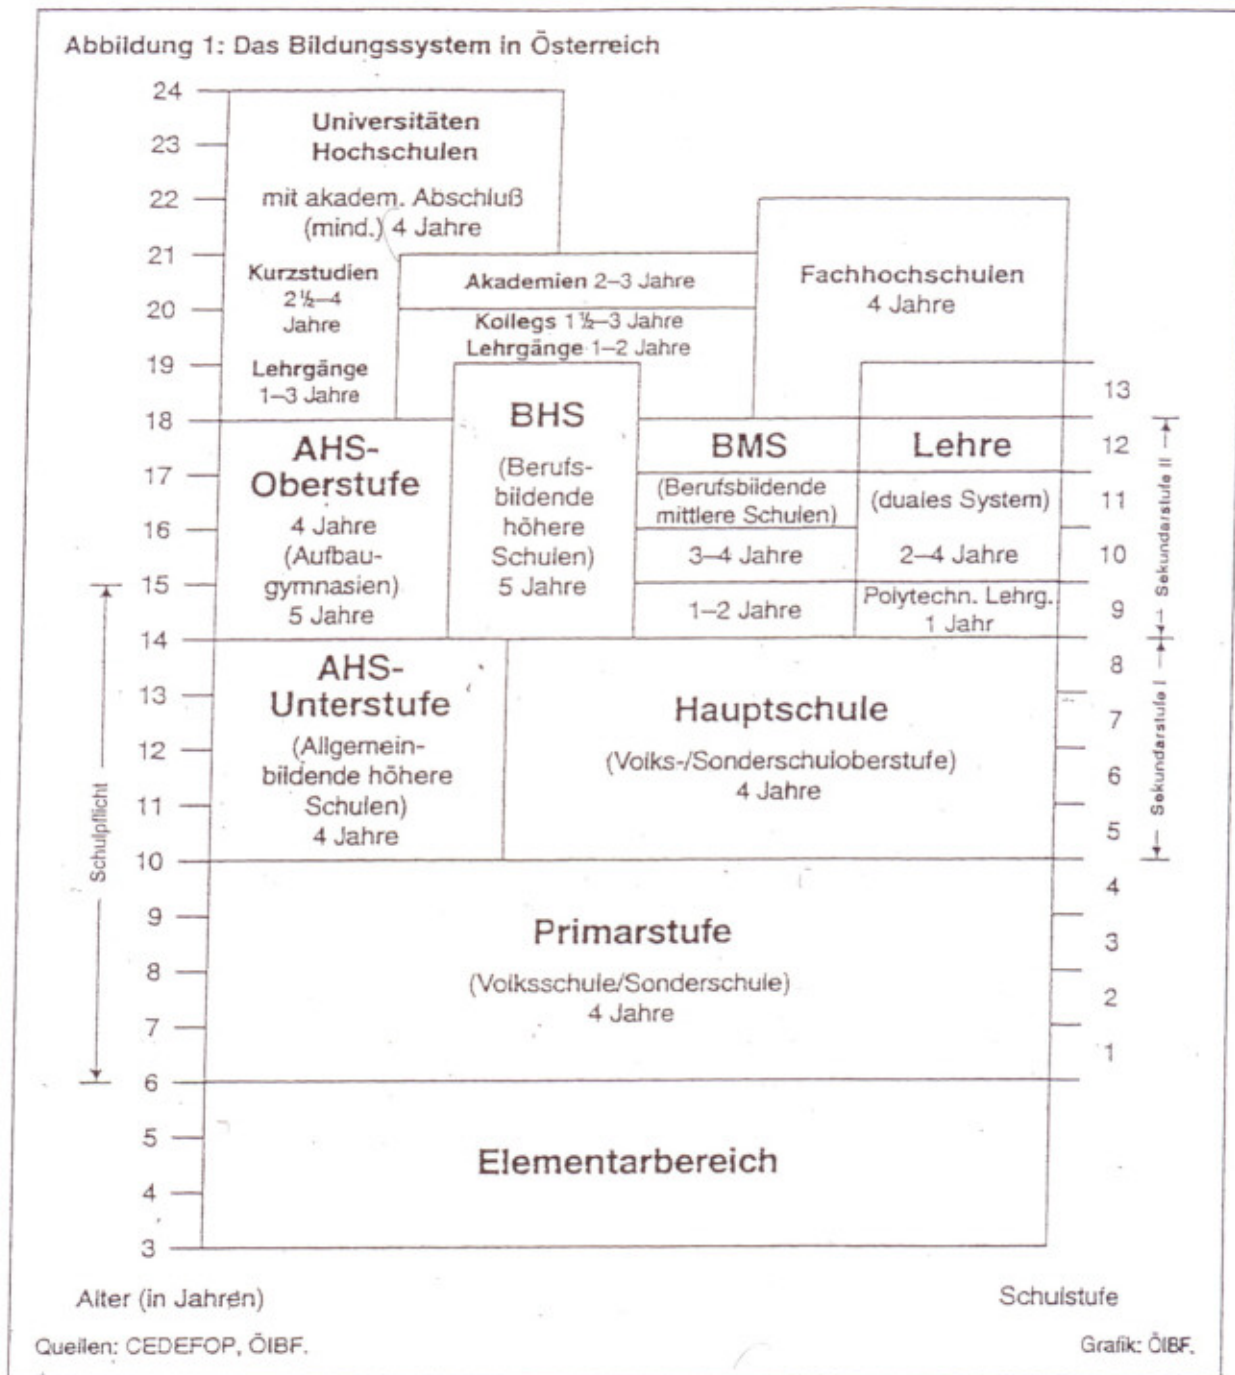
Abbildung 1: Das Bildungssystem in Österreich

24
23
22
21
20
19
18
17
16
15
14
13
12
11
10
9
8
7
6
5
4
3

Universitäten Hochschulen

mit akadem. Abschluß (mind.) 4 Jahre

Kurzstudien $2\frac{1}{2}$–4 Jahre

Lehrgänge 1–3 Jahre

Akademien 2–3 Jahre

Kollegs $1\frac{1}{2}$–3 Jahre
Lehrgänge 1–2 Jahre

Fachhochschulen 4 Jahre

AHS-Oberstufe

4 Jahre (Aufbaugymnasien) 5 Jahre

BHS

(Berufsbildende höhere Schulen) 5 Jahre

BMS

(Berufsbildende mittlere Schulen)

3–4 Jahre

1–2 Jahre

Lehre

(duales System)

2–4 Jahre

Polytechn. Lehrg. 1 Jahr

AHS-Unterstufe

(Allgemeinbildende höhere Schulen) 4 Jahre

Hauptschule

(Volks-/Sonderschuloberstufe) 4 Jahre

Primarstufe

(Volksschule/Sonderschule) 4 Jahre

Elementarbereich

13
12
11
10
9
8
7
6
5
4
3
2
1

Sekundarstufe II

Sekundarstufe I

Schulpflicht

Alter (in Jahren)

Schulstufe

Quellen: CEDEFOP, ÖIBF.

Grafik: ÖIBF.